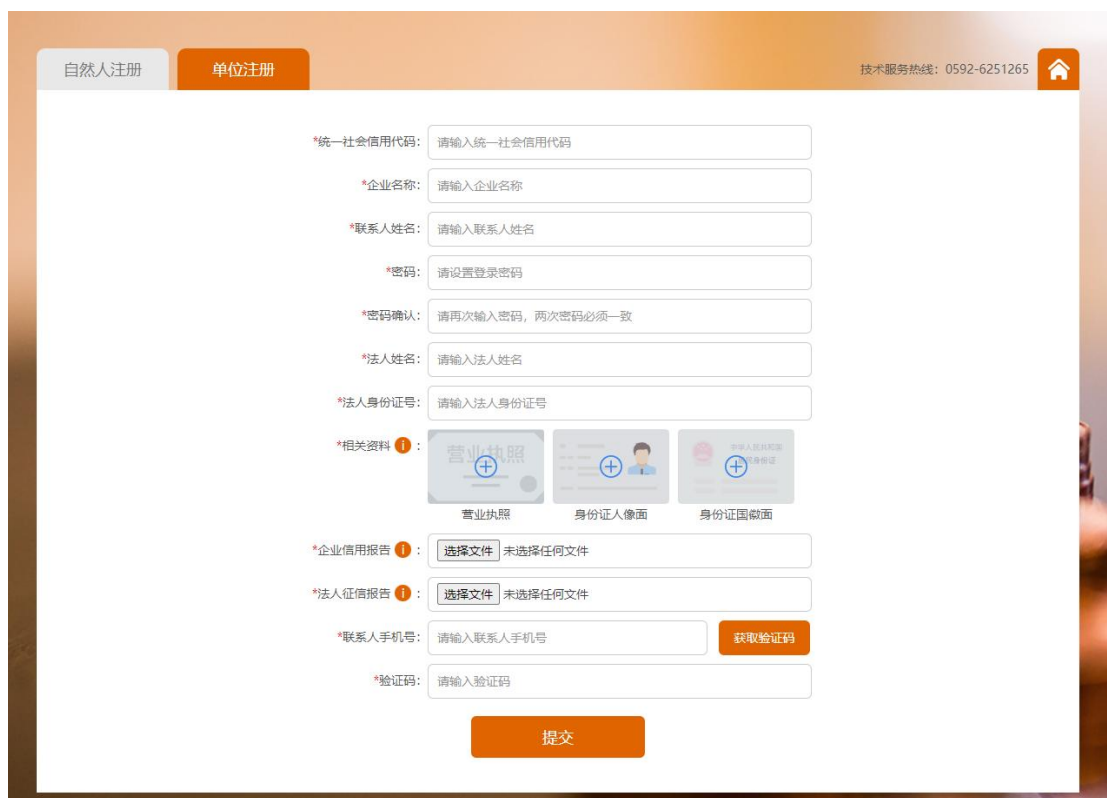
自然人注册

单位注册

技术服务热线：0592-6251265

*统一社会信用代码： 请输入统一社会信用代码

*企业名称： 请输入企业名称

*联系人姓名： 请输入联系人姓名

*密码： 请设置登录密码

*密码确认： 请再次输入密码，两次密码必须一致

*法人姓名： 请输入法人姓名

*法人身份证号： 请输入法人身份证号

*相关资料 i ：

营业执照

中华人民共和国 居民身份证

营业执照

身份证人像面

身份证国徽面

*企业信用报告 i ： 选择文件 未选择任何文件

*法人征信报告 i ： 选择文件 未选择任何文件

*联系人手机号： 请输入联系人手机号 获取验证码

*验证码： 请输入验证码

提交